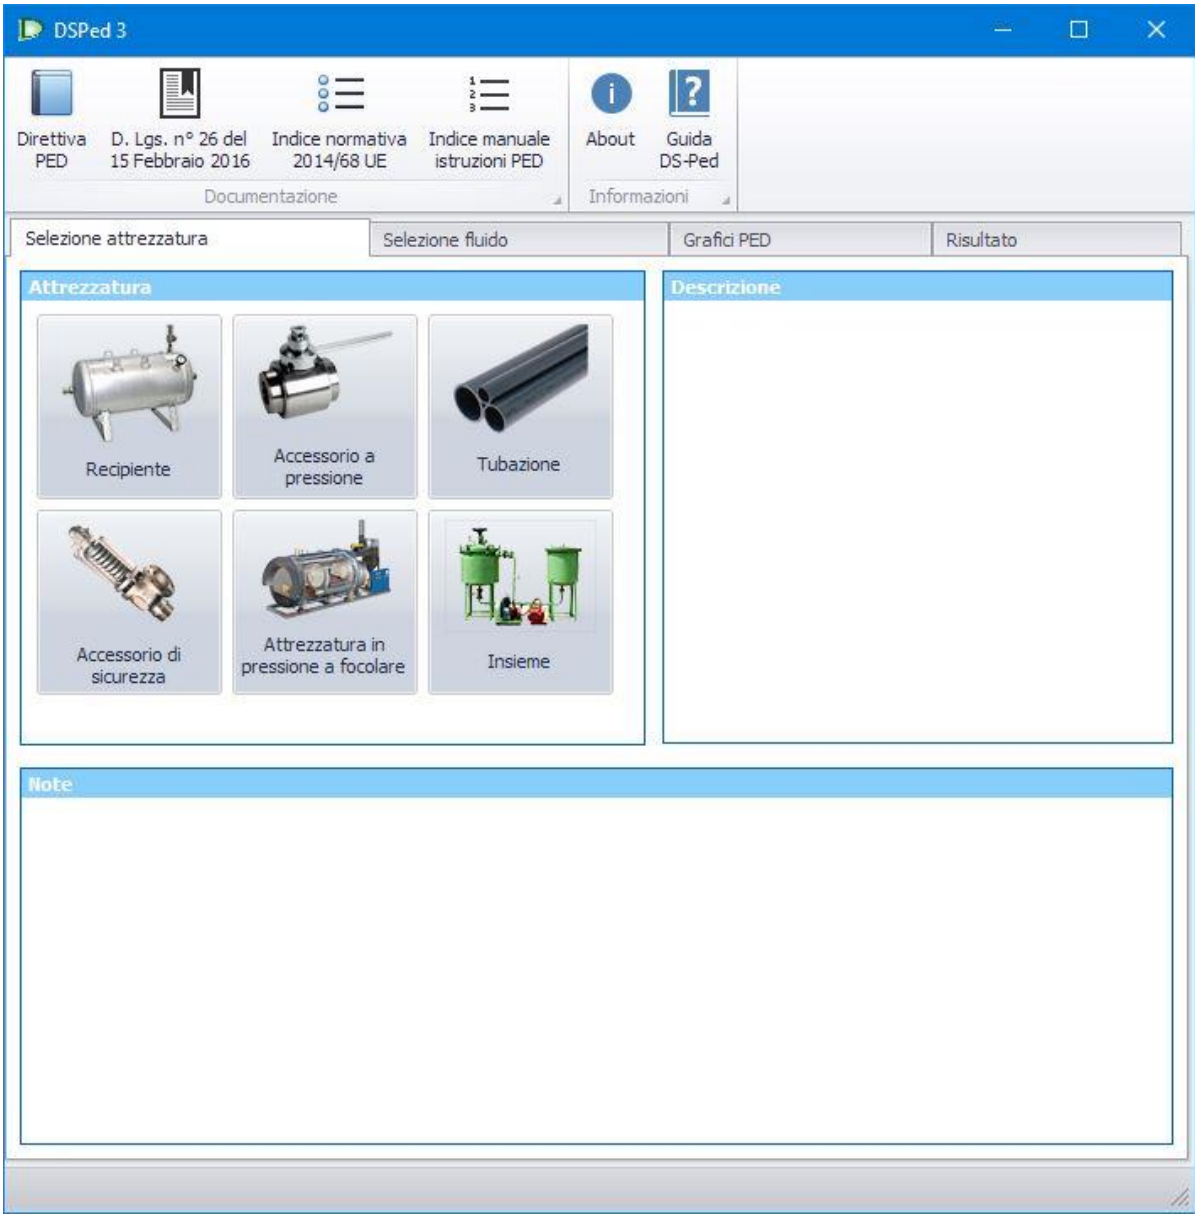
DSPed 3

Direttiva PED

D. Lgs. n° 26 del 15 Febbraio 2016

Indice normativa 2014/68 UE

Indice manuale istruzioni PED

Documentazione

About

Guida DS-Ped

Informazioni

Selezione attrezzatura

Selezione fluido

Grafici PED

Risultato

Attrezzatura

Recipiente

Accessorio a pressione

Tubazione

Accessorio di sicurezza

Attrezzatura in pressione a focolare

Insieme

Descrizione

Note